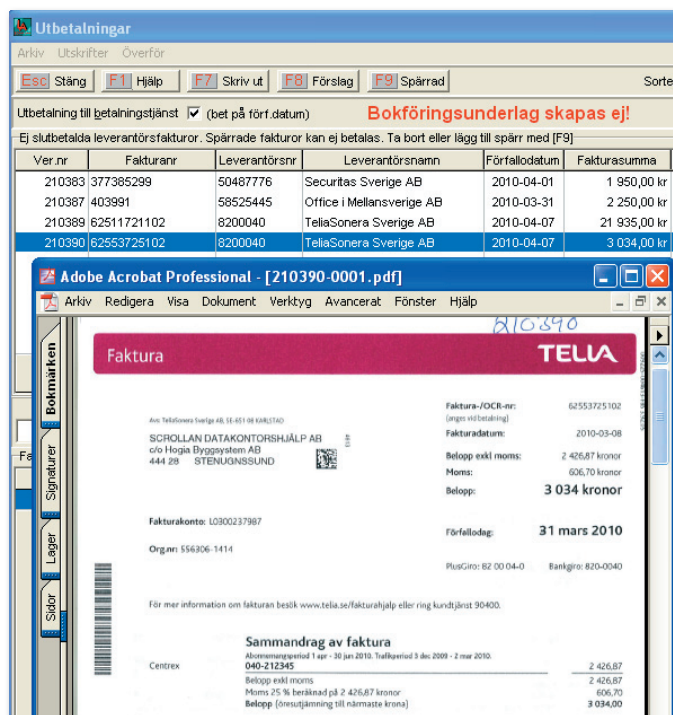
Utbetalningar

Arkiv Utskrifter Överför

Esc Stäng | F1 Hjälp | F7 Skriv ut | F8 Förslag | F9 Spärrad | Sorte

Utbetalning till betalningstjänst ☑ (bet på förf.datum) Bokföringsunderlag skapas ej!

Ej slutbetalda leverantörsfakturor. Spärrade fakturor kan ej betalas. Ta bort eller lägg till spärr med [F9]

| Ver.nr | Fakturanr | Leverantörsnr | Leverantörsnamn | Förfallodatum | Fakturasumma |
|---|---|---|---|---|---|
| 210383 | 377385299 | 50487776 | Securitas Sverige AB | 2010-04-01 | 1 950,00 kr |
| 210387 | 403991 | 58525445 | Office i Mellansverige AB | 2010-03-31 | 2 250,00 kr |
| 210389 | 62511721102 | 8200040 | TeliaSonera Sverige AB | 2010-04-07 | 21 935,00 kr |
| 210390 | 62553725102 | 8200040 | TeliaSonera Sverige AB | 2010-04-07 | 3 034,00 kr |

Adobe Acrobat Professional - [210390-0001.pdf]

Arkiv Redigera Visa Dokument Verktyg Avancerat Fönster Hjälp

Bokmärken Signaturer Lager Sidor

210390

Faktura TELIA

Avs TeliaSonera Sverige AB, SE-651 06 KARLSTAD

SCROLLAN DATAKONTORSHJÄLP AB
c/o Hogia Byggsystem AB
444 28 STENUNGSSUND

Faktura-/OCR-nr: 62553725102
(anges vid betalning)
Fakturadatum: 2010-03-08
Belopp exkl moms: 2 426,87 kronor
Moms: 606,70 kronor
Belopp: 3 034 kronor

Fakturakonto: L0300237987
Org.nr: 556306-1414

Förfallodag: 31 mars 2010

PlusGiro: 82 00 04-0 Bankgiro: 820-0040

För mer information om fakturan besök www.telia.se/fakturahjalp eller ring kundtjänst 90400.

Sammandrag av faktura
Abonnemangsperiod 1 apr - 30 jun 2010. Trafikperiod 3 dec 2009 - 2 mar 2010.
Centrex 040-212345 2 426,87
Belopp exkl moms 2 426,87
Moms 25 % beräknad på 2 426,87 kronor 606,70
Belopp (öresutjämning till närmaste krona) 3 034,00